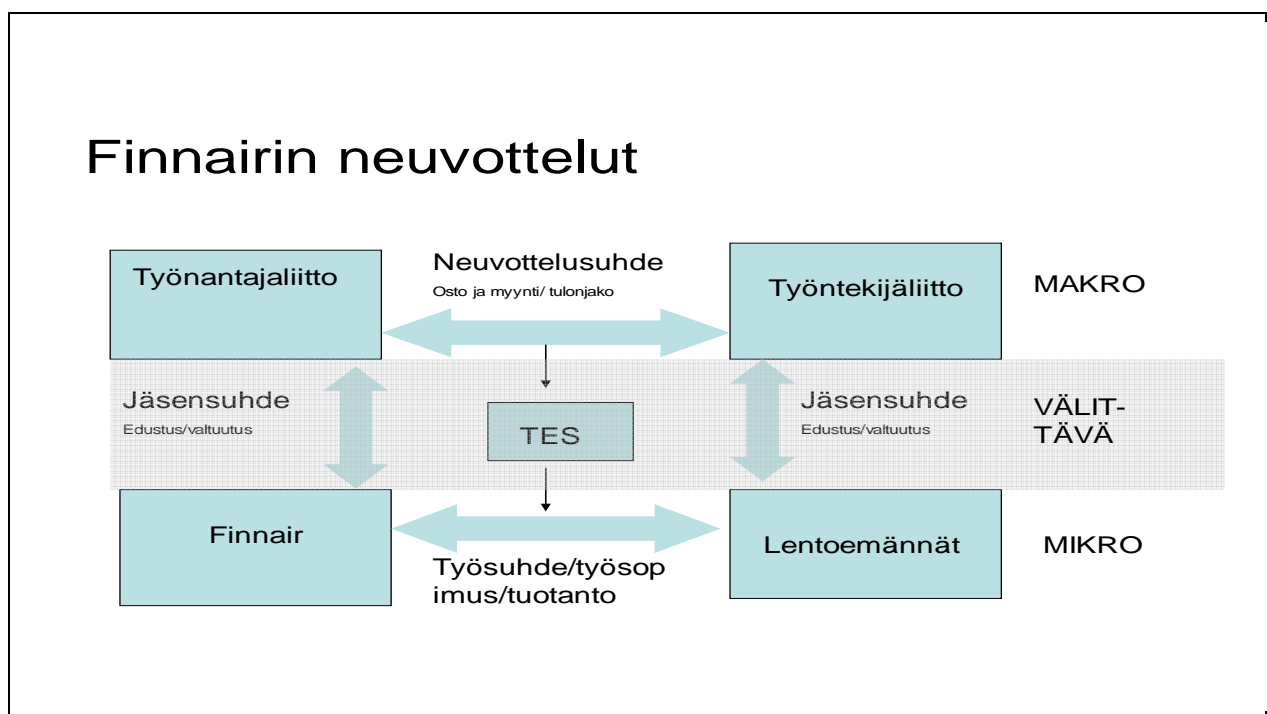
Finnairin neuvottelut

Työnantajaliitto

Neuvottelusuhde
Osto ja myynti/ tulonjako

Työntekijäliitto

MAKRO

Jäsensuhde
Edustus/valtuutus

TES

Jäsensuhde
Edustus/valtuutus

VÄLITTÄVÄ

Finnair

Lentoemännät

MIKRO

Työsuhde/työsopimus/tuotanto